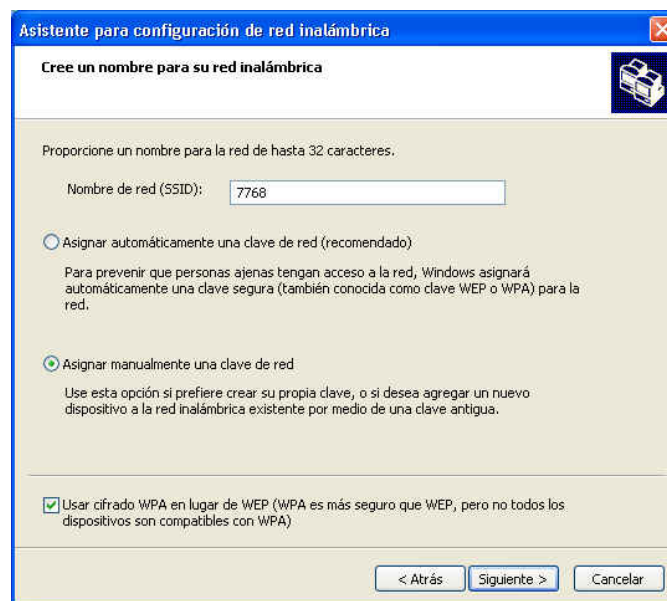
Asistente para configuración de red inalámbrica

Cree un nombre para su red inalámbrica

Proporcione un nombre para la red de hasta 32 caracteres.

Nombre de red (SSID): 7768

Asignar automáticamente una clave de red (recomendado)

Para prevenir que personas ajenas tengan acceso a la red, Windows asignará automáticamente una clave segura (también conocida como clave WEP o WPA) para la red.

Asignar manualmente una clave de red

Use esta opción si prefiere crear su propia clave, o si desea agregar un nuevo dispositivo a la red inalámbrica existente por medio de una clave antigua.

Usar cifrado WPA en lugar de WEP (WPA es más seguro que WEP, pero no todos los dispositivos son compatibles con WPA)

< Atrás
Siguiente >
Cancelar